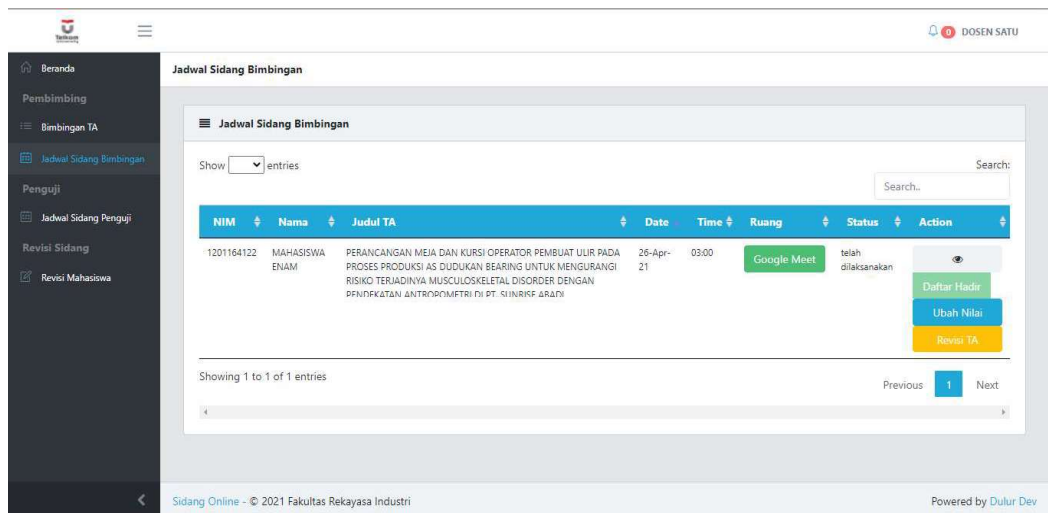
Telkom

0 DOSEN SATU

Beranda

Pembimbing

Bimbingan TA

Jadwal Sidang Bimbingan

Penguji

Jadwal Sidang Penguji

Revisi Sidang

Revisi Mahasiswa

Jadwal Sidang Bimbingan

Jadwal Sidang Bimbingan

Show entries

Search:

Search..

| NIM | Nama | Judul TA | Date | Time | Ruang | Status | Action |
|---|---|---|---|---|---|---|---|
| 1201164122 | MAHASISWA ENAM | PERANCANGAN MEJA DAN KURSI OPERATOR PEMBUAT ULIR PADA PROSES PRODUKSI AS DUDUKAN BEARING UNTUK MENGURANGI RISIKO TERJADINYA MUSCULOSKELETAL DISORDER DENGAN PENDEKATAN ANTROPOMETRI DI PT. SUNRISE ABADI | 26-Apr-21 | 03:00 | Google Meet | telah dilaksanakan | Daftar Hadir Ubah Nilai Revisi TA |

Showing 1 to 1 of 1 entries

Previous 1 Next

Sidang Online - © 2021 Fakultas Rekayasa Industri

Powered by Dulur Dev